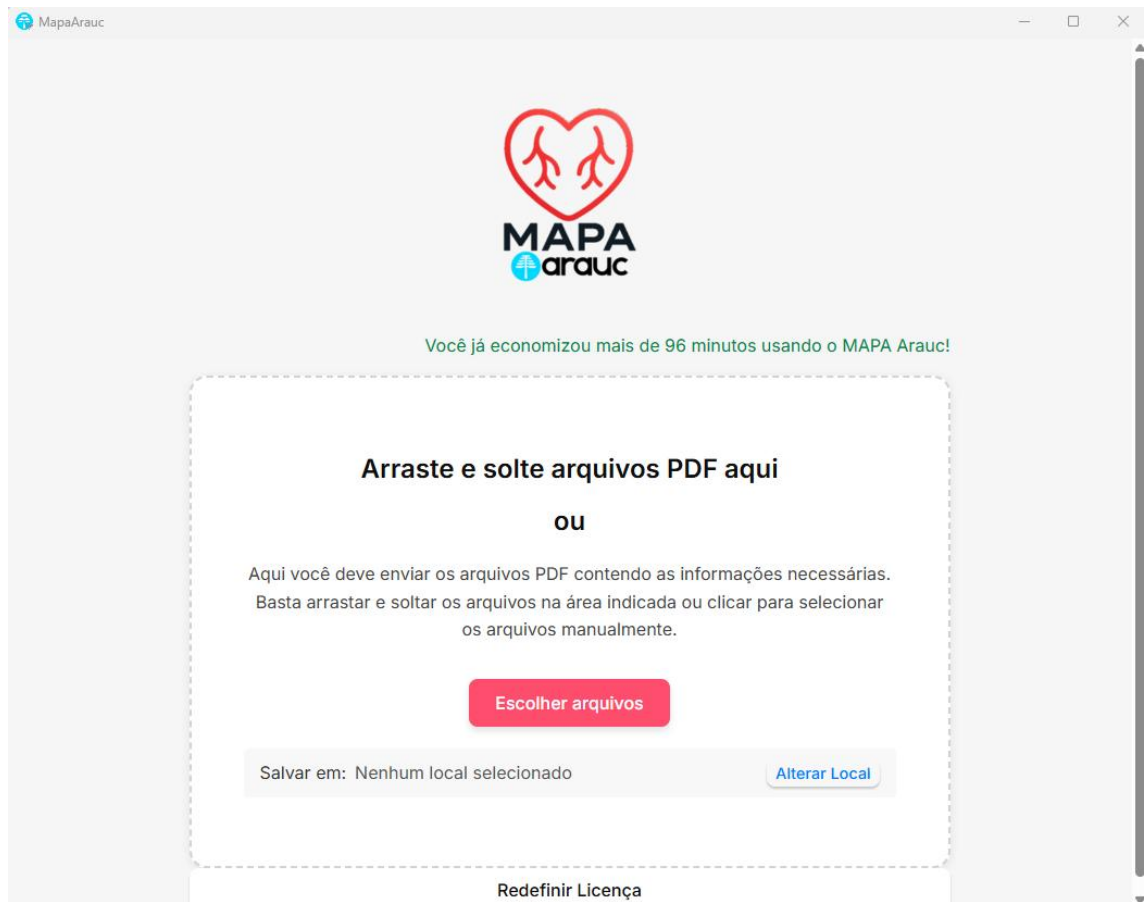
MapaArauc

MAPA
arauc

Você já economizou mais de 96 minutos usando o MAPA Arauc!

Arraste e solte arquivos PDF aqui

ou

Aqui você deve enviar os arquivos PDF contendo as informações necessárias. Basta arrastar e soltar os arquivos na área indicada ou clicar para selecionar os arquivos manualmente.

Escolher arquivos

Salvar em: Nenhum local selecionado

Alterar Local

Redefinir Licença